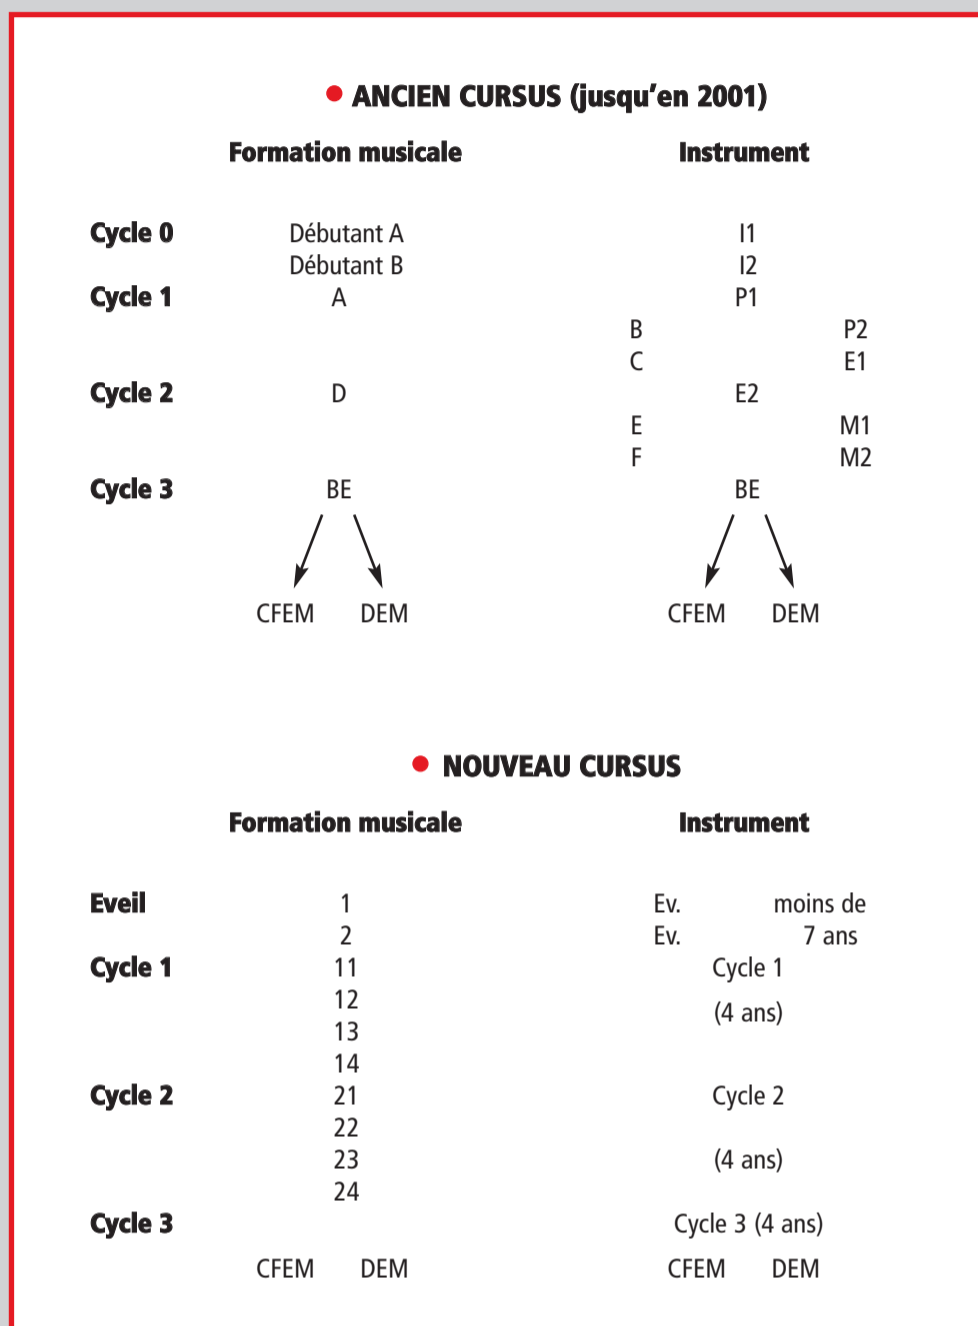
ANCIEN CURSUS (jusqu'en 2001)

| | Formation musicale | Instrument |
|---|---|---|
| Cycle 0 | Débutant A | I1 |
| | Débutant B | I2 |
| Cycle 1 | A | P1 |
| | | B P2 |
| | | C E1 |
| Cycle 2 | D | E2 |
| | | E M1 |
| | | F M2 |
| Cycle 3 | BE | BE |
| | CFEM DEM | CFEM DEM |

NOUVEAU CURSUS

| | Formation musicale | Instrument |
|---|---|---|
| Eveil | 1 | Ev. moins de |
| | 2 | Ev. 7 ans |
| Cycle 1 | 11 | Cycle 1 |
| | 12 | (4 ans) |
| | 13 | |
| | 14 | |
| Cycle 2 | 21 | Cycle 2 |
| | 22 | |
| | 23 | (4 ans) |
| | 24 | |
| Cycle 3 | | Cycle 3 (4 ans) |
| | CFEM DEM | CFEM DEM |